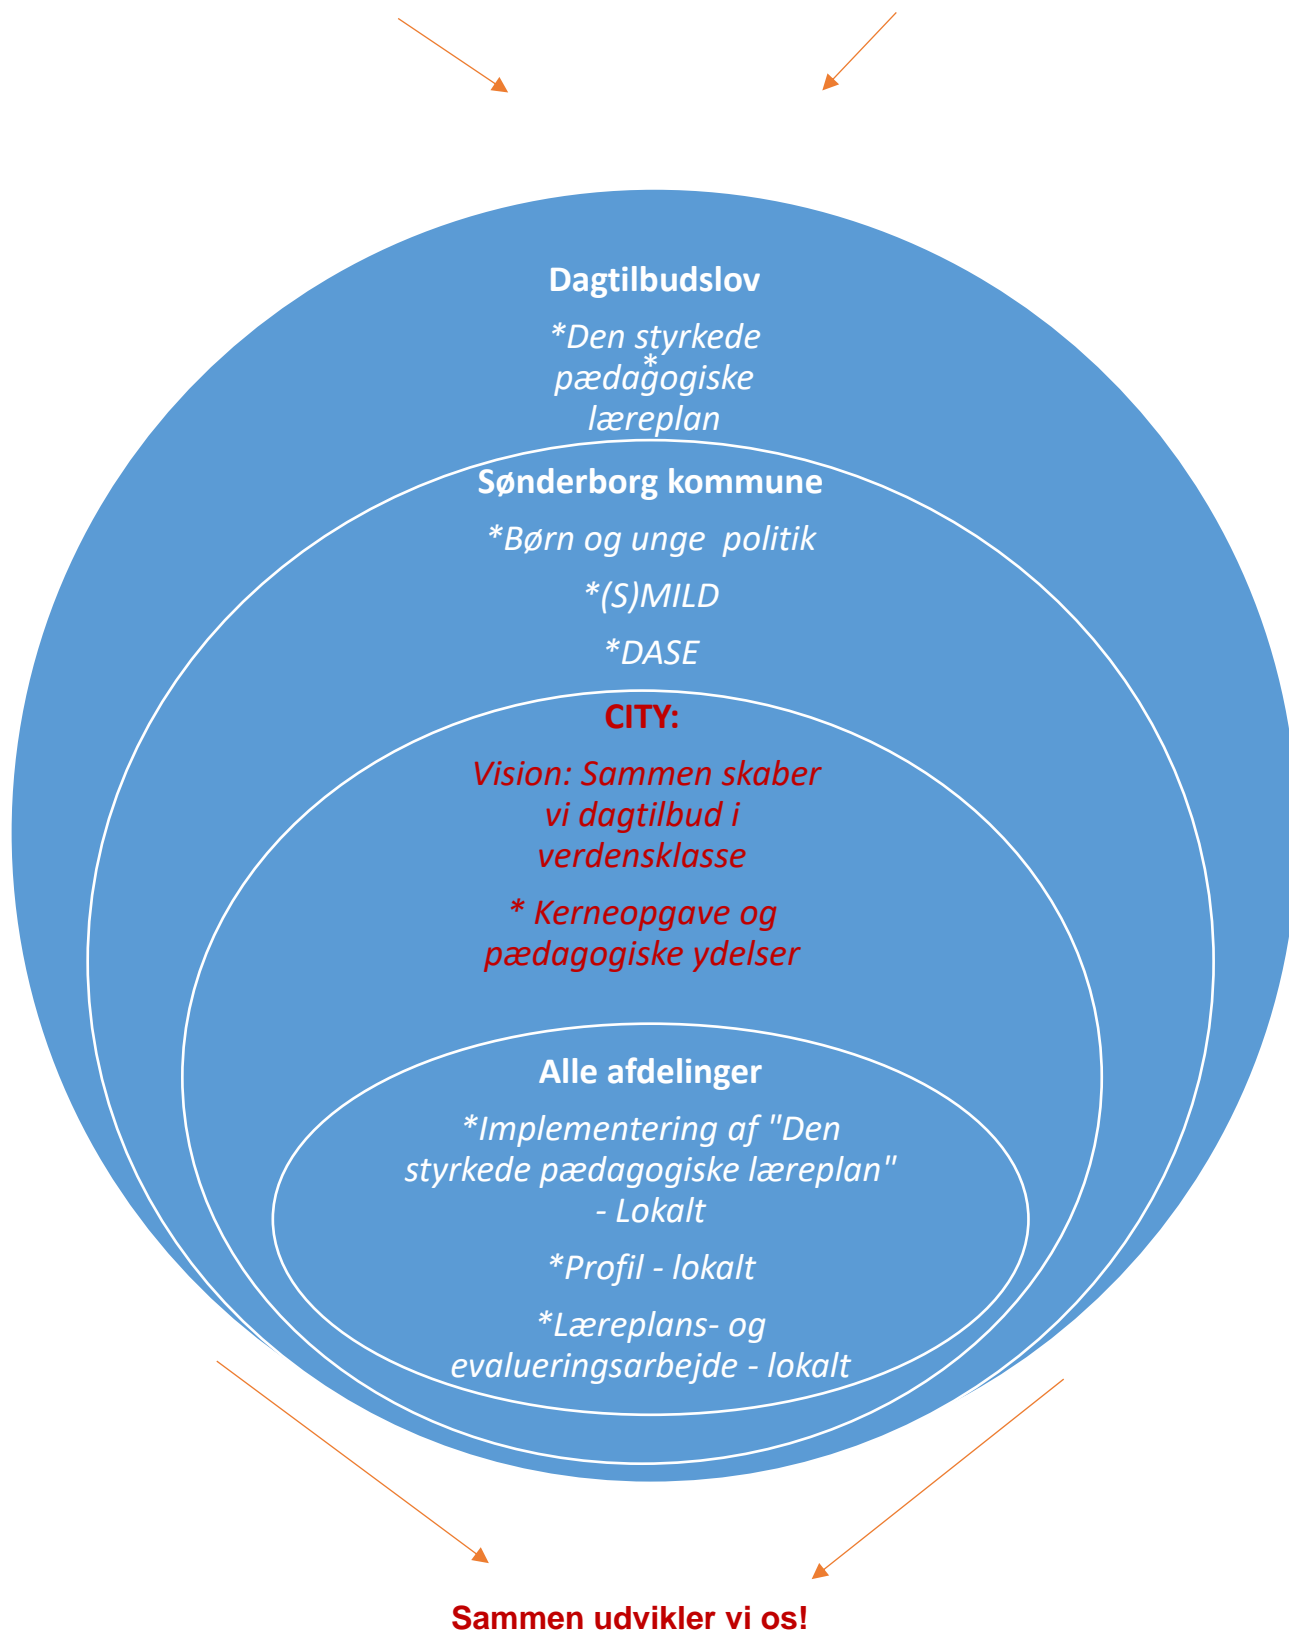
Dagtilbudslov

*Den styrkede pædagogiske læreplan

Sønderborg kommune

*Børn og unge politik

*(S)MILD

*DASE

CITY:

Vision: Sammen skaber vi dagtilbud i verdensklasse

* Kerneopgave og pædagogiske ydelser

Alle afdelinger

*Implementering af "Den styrkede pædagogiske læreplan" - Lokalt

*Profil - lokalt

*Læreplans- og evalueringsarbejde - lokalt

Sammen udvikler vi os!